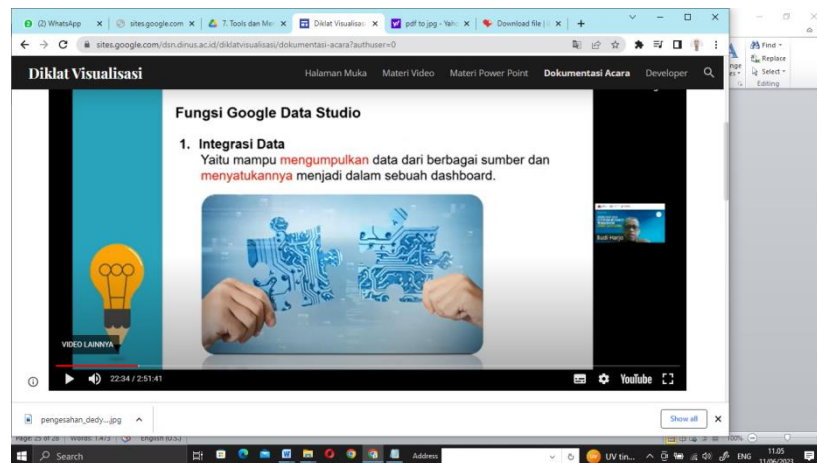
(2) WhatsApp | sites.google.com | 7. Tools dan Me | Diklat Visualisasi | pdf to jpg - Yah | Download file | +

sites.google.com/dsn.dinus.ac.id/diklatvisualisasi/dokumentasi-acara?authuser=0

Find
Replace
Select
Editing

Diklat Visualisasi

Halaman Muka Materi Video Materi Power Point Dokumentasi Acara Developer

Fungsi Google Data Studio

1. Integrasi Data
Yaitu mampu mengumpulkan data dari berbagai sumber dan menyatukannya menjadi dalam sebuah dashboard.

Budi Harjo

VIDEO LAINNYA

22:34 / 2:51:41

YouTube

pengesahan_dedy....jpg

Show all

Page: 25 of 28 | Words: 1473 | English (U.S.)

Search

Address

UV tin...

ENG

11.05
11/06/2023